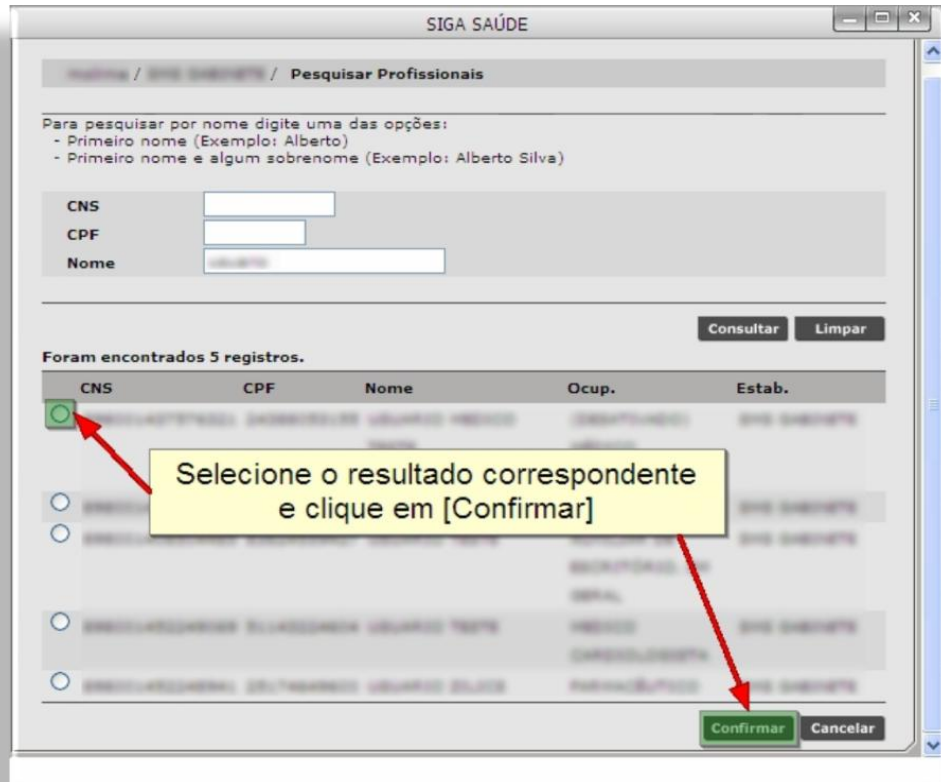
SIGA SAÚDE

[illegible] / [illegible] / Pesquisar Profissionais

Para pesquisar por nome digite uma das opções:
- Primeiro nome (Exemplo: Alberto)
- Primeiro nome e algum sobrenome (Exemplo: Alberto Silva)

CNS
CPF
Nome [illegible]

Consultar Limpar

Foram encontrados 5 registros.

| CNS | CPF | Nome | Ocup. | Estab. |
|---|---|---|---|---|
| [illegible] | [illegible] | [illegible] | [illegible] | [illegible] |
| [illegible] | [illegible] | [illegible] | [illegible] | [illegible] |
| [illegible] | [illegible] | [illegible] | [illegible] | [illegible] |
| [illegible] | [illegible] | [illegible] | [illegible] | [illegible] |
| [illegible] | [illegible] | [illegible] | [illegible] | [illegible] |

Selecione o resultado correspondente e clique em [Confirmar]

Confirmar Cancelar